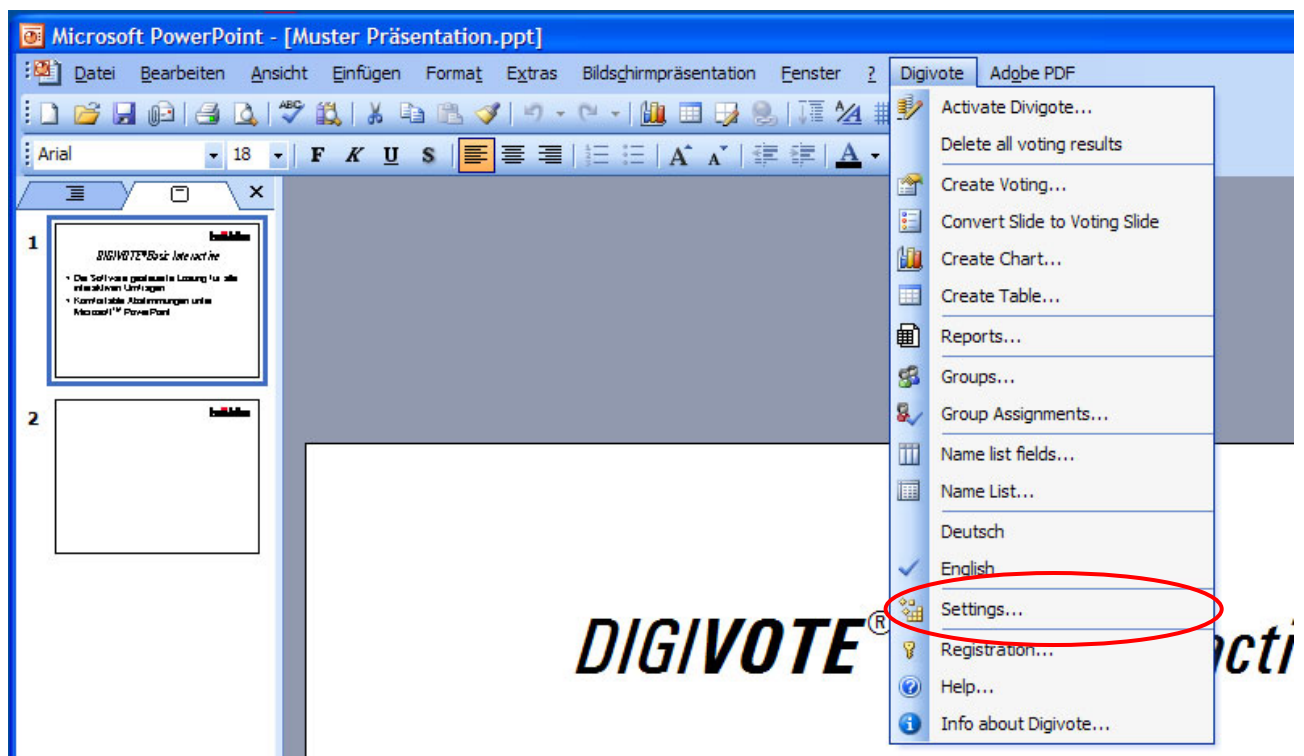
Microsoft PowerPoint - [Muster Präsentation.ppt]

Datei Bearbeiten Ansicht Einfügen Format Extras Bildschirmpräsentation Fenster ? Digivote Adobe PDF

Arial 18 F K U S A

1

DIGIVOTE®Basic Interactive

• Die Software geeignete Lösung für alle interaktiven Umfragen

• Komfortable Abstimmungen unter Microsoft™ PowerPoint

2

Activate Divigote...
Delete all voting results
Create Voting...
Convert Slide to Voting Slide
Create Chart...
Create Table...
Reports...
Groups...
Group Assignments...
Name list fields...
Name List...
Deutsch
English
Settings...
Registration...
Help...
Info about Digivote...

DIGIVOTE® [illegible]cti